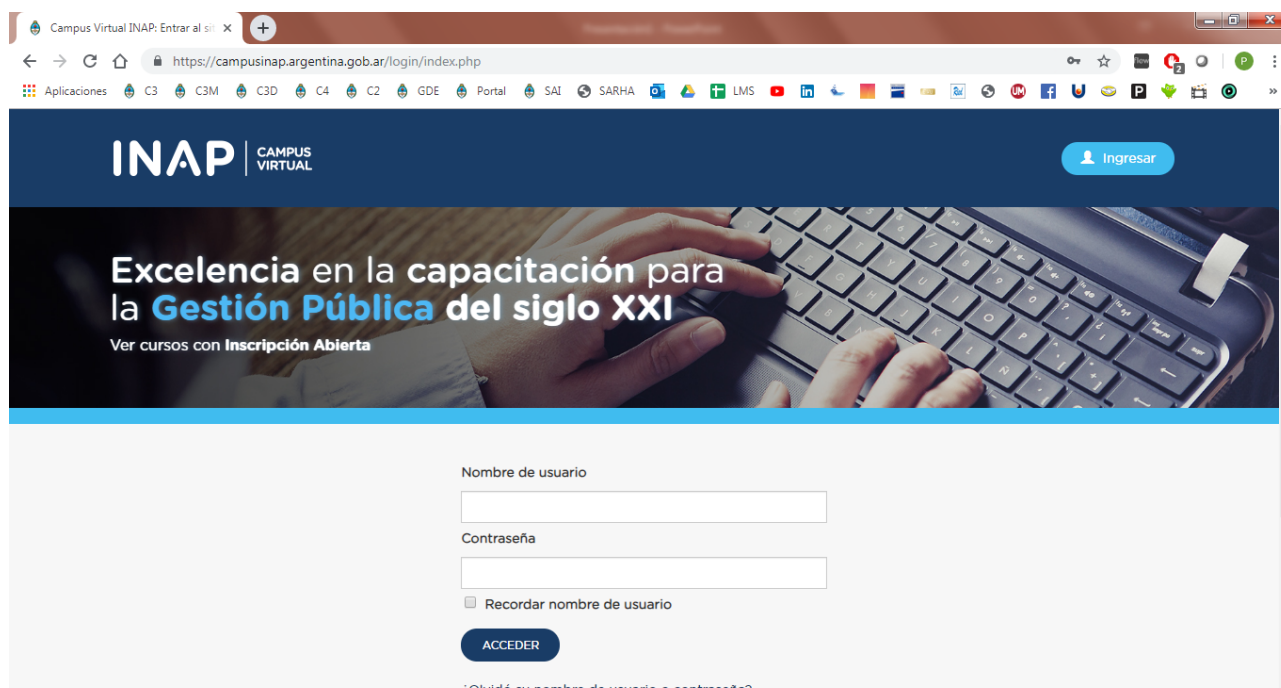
Campus Virtual INAP: Entrar al si

https://campusinap.argentina.gob.ar/login/index.php

Aplicaciones C3 C3M C3D C4 C2 GDE Portal SAI SARHA LMS

INAP | CAMPUS VIRTUAL

Ingresar

Excelencia en la capacitación para la Gestión Pública del siglo XXI

Ver cursos con Inscripción Abierta

Nombre de usuario

Contraseña

Recordar nombre de usuario

ACCEDER

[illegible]